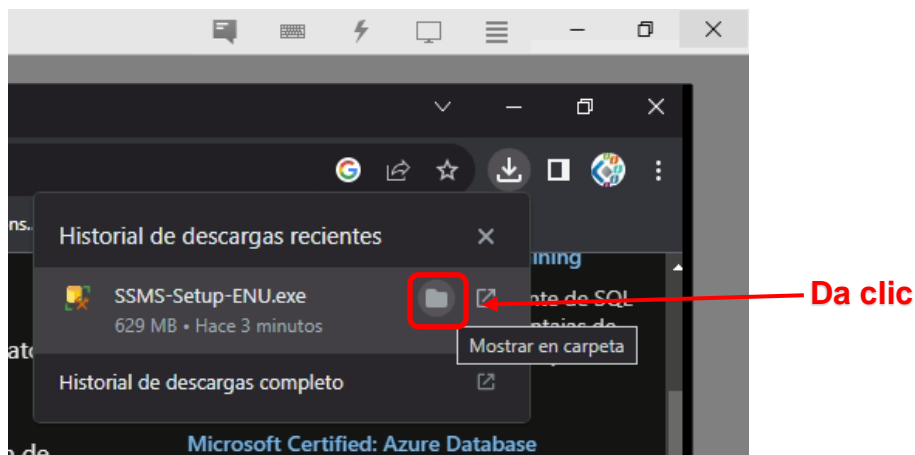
Historial de descargas recientes

SSMS-Setup-ENU.exe

629 MB • Hace 3 minutos

Mostrar en carpeta

Historial de descargas completo

Da clic

ns.

ining

nte de SQL

ntajas de

ato

o de

Microsoft Certified: Azure Database